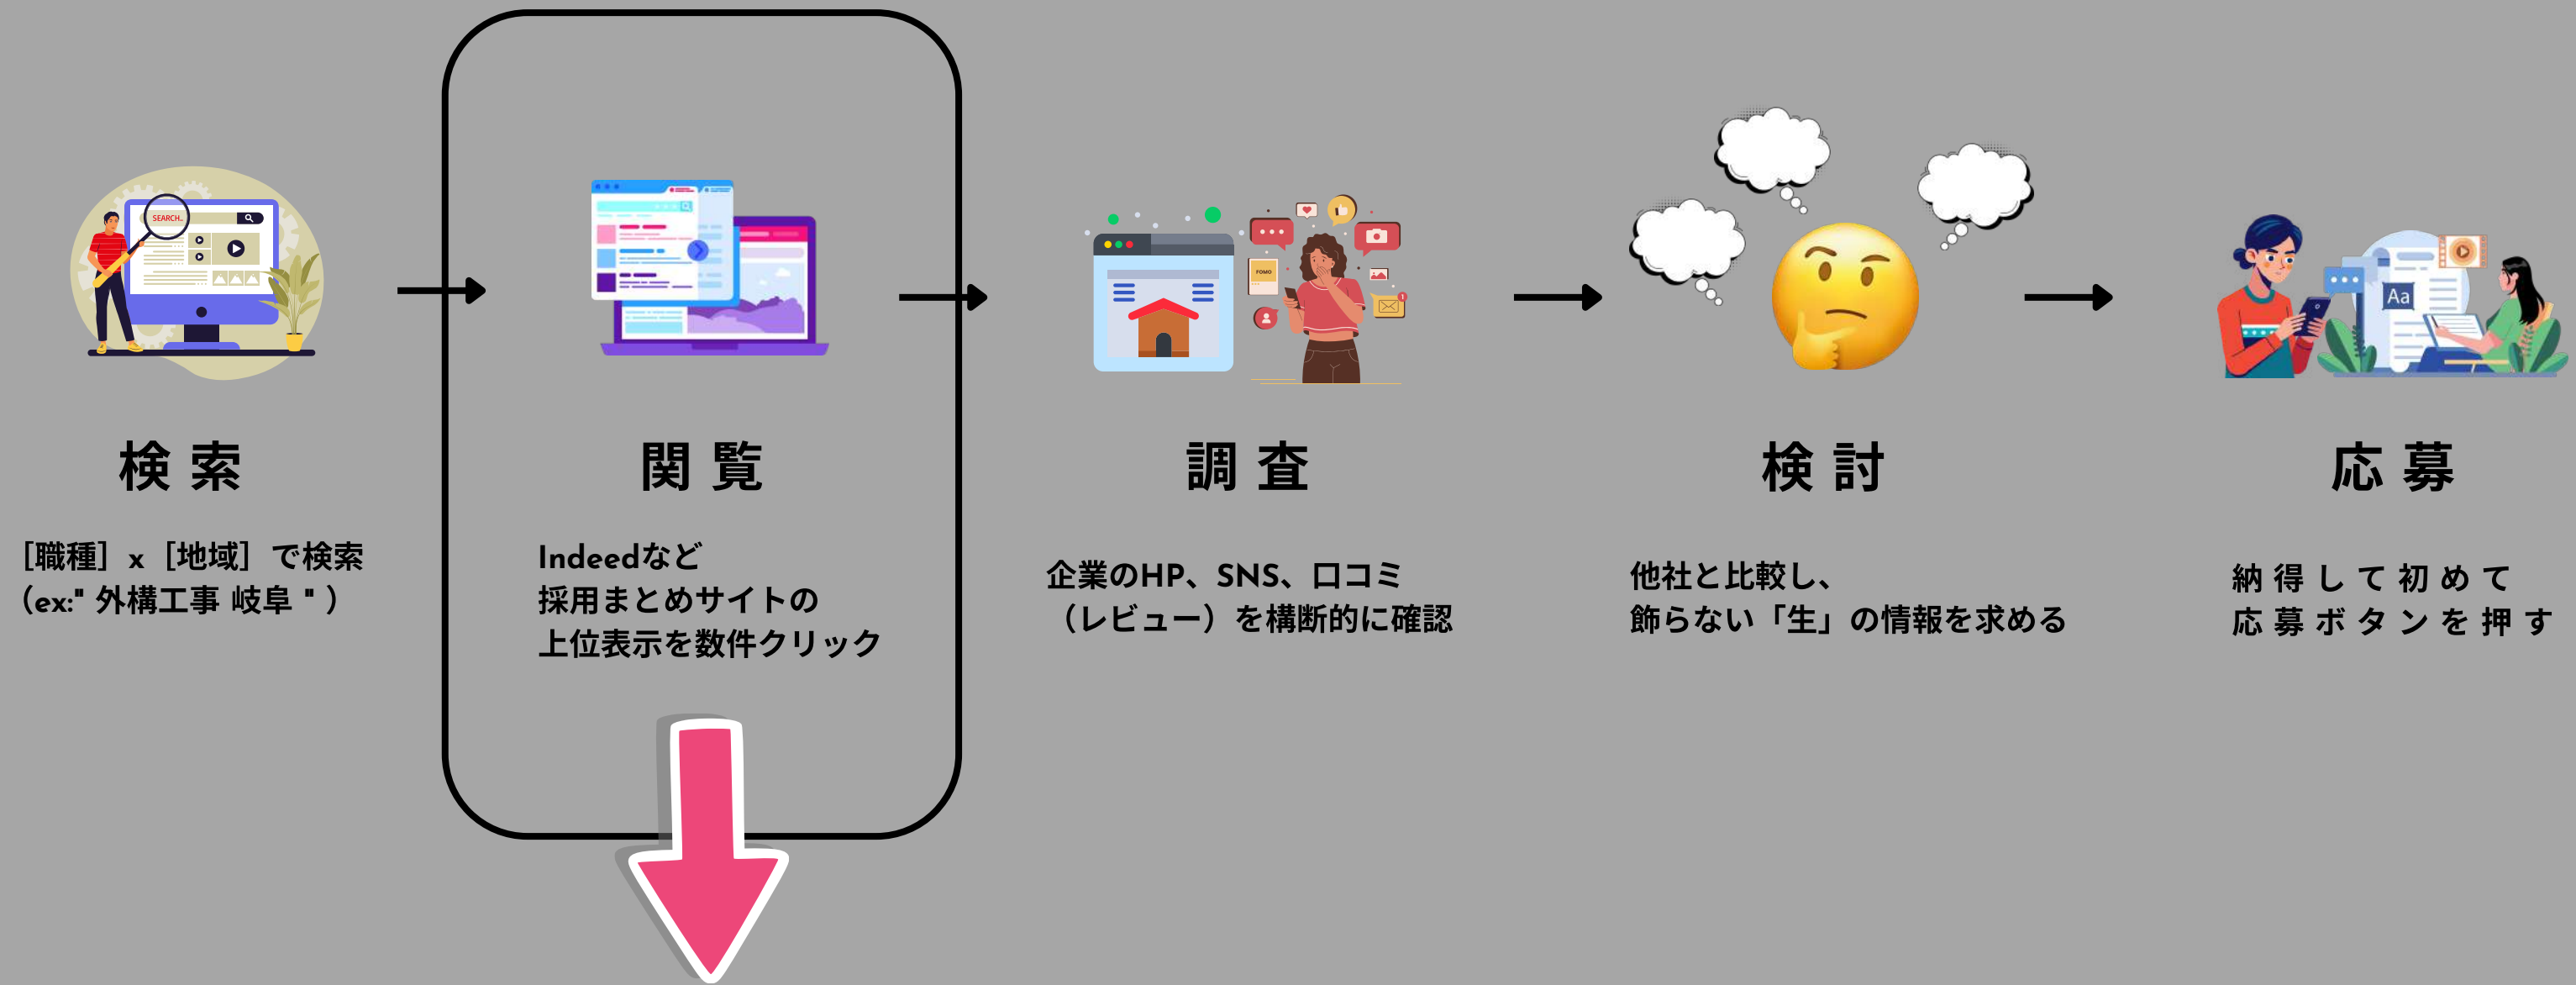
SEARCH

検索

［職種］x［地域］で検索
（ex:" 外構工事 岐阜 " ）

閲覧

Indeedなど
採用まとめサイトの
上位表示を数件クリック

FOMO

調査

企業のHP、SNS、口コミ
（レビュー）を横断的に確認

検討

他社と比較し、
飾らない「生」の情報を求める

Aa

応募

納得して初めて
応募ボタンを押す